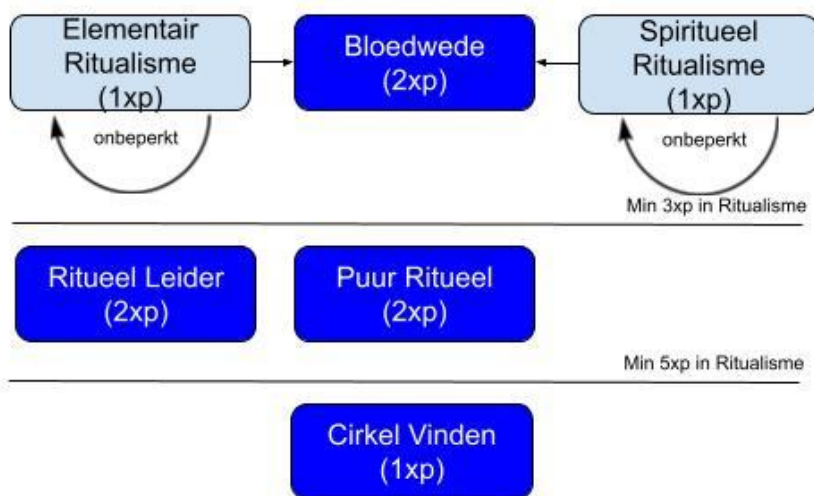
Elementair Ritualisme (1xp)

onbeperkt

Bloedwede (2xp)

Spiritueel Ritualisme (1xp)

onbeperkt

Min 3xp in Ritualisme

Ritueel Leider (2xp)

Puur Ritueel (2xp)

Min 5xp in Ritualisme

Cirkel Vinden (1xp)